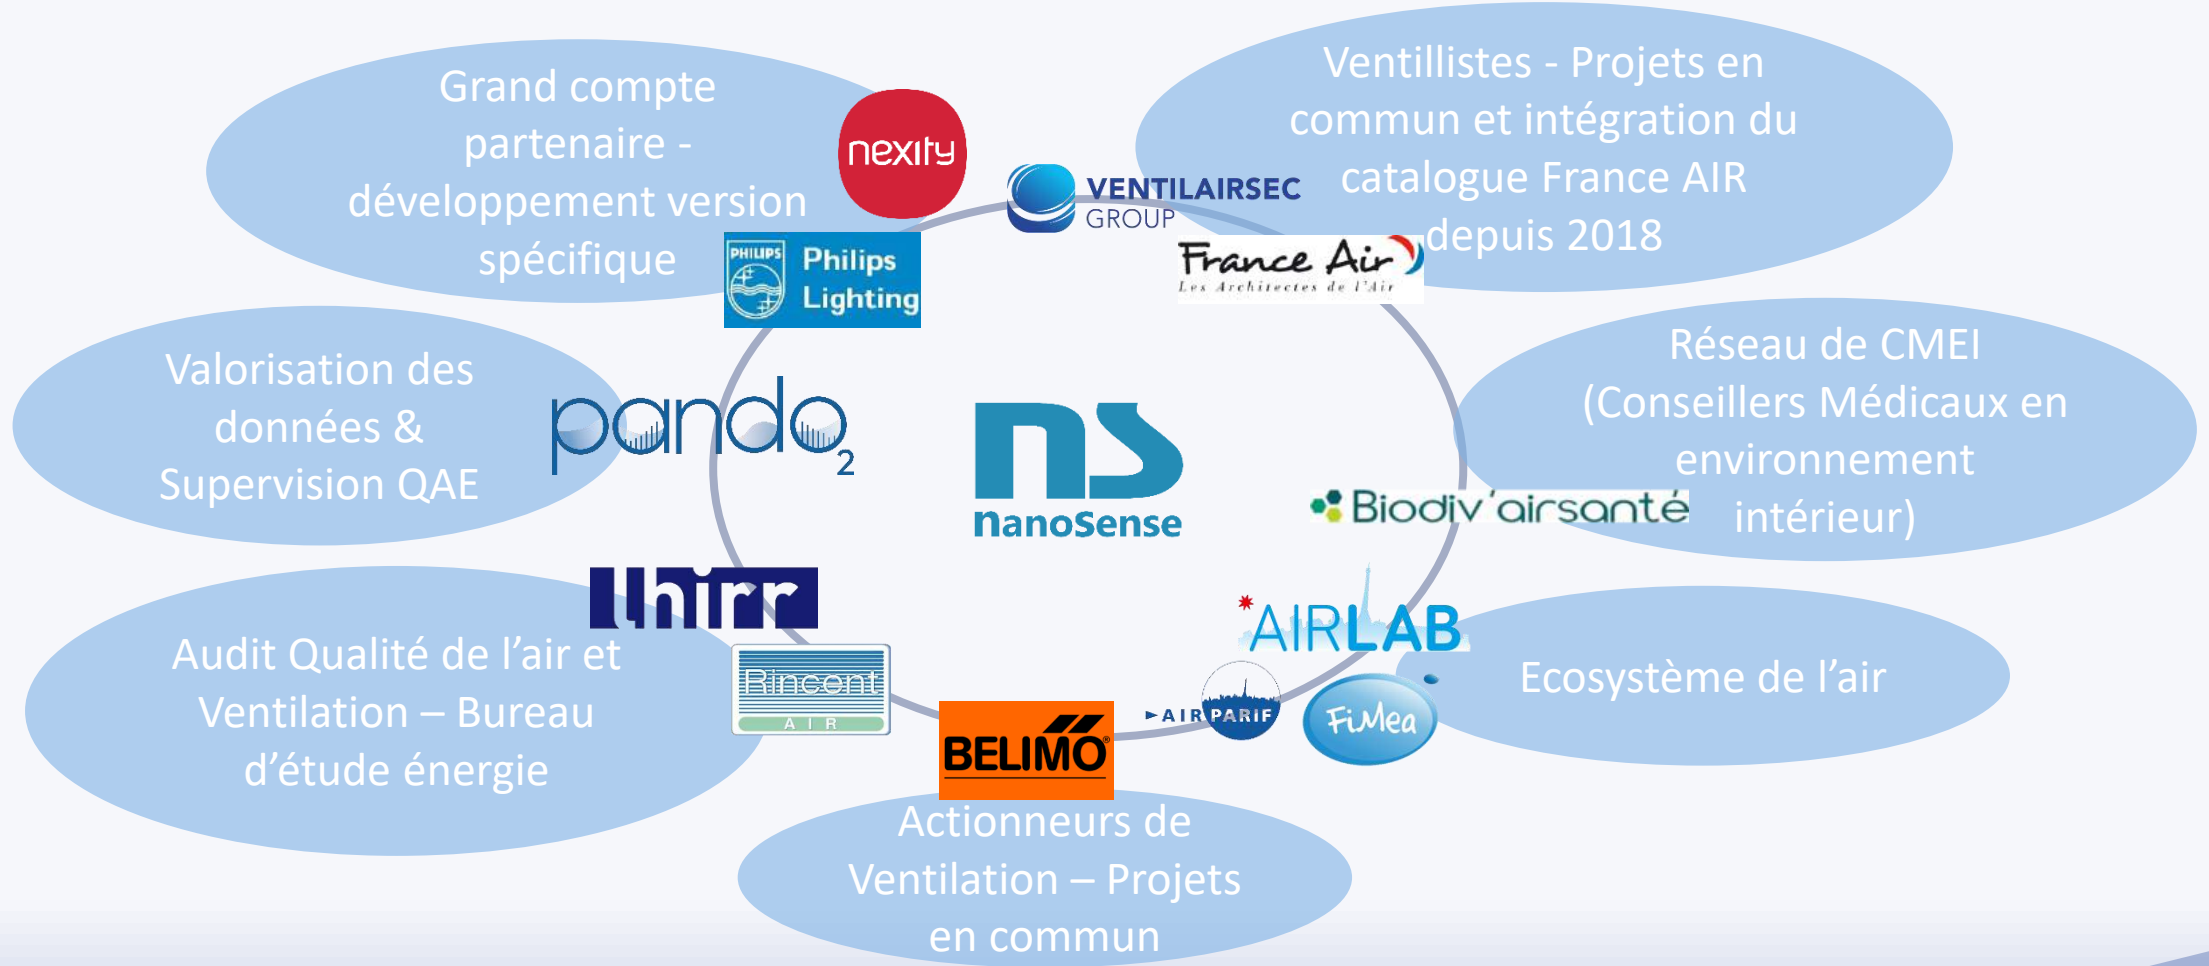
Grand compte partenaire - développement version spécifique

nexity

VENTILAIRSEC GROUP

Ventillistes - Projets en commun et intégration du catalogue France AIR depuis 2018

France Air
Les Architectes de l'Air

PHILIPS Philips Lighting

Valorisation des données & Supervision QAE

pando$_2$

ns nanoSense

Réseau de CMEI (Conseillers Médicaux en environnement intérieur)

Biodiv'airsanté

lhirr

Audit Qualité de l'air et Ventilation – Bureau d'étude énergie

Rincent AIR

AIRLAB

Ecosystème de l'air

AIRPARIF

FiMea

BELIMO

Actionneurs de Ventilation – Projets en commun